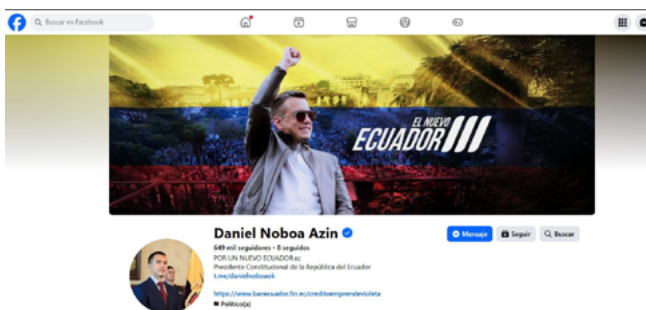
Buscar en Facebook

EL NUEVO ECUADOR

Daniel Noboa Azin

649 mil seguidores • 8 seguidos

POR UN NUEVO ECUADOR.ec

Presidente Constitucional de la República del Ecuador

t.me/danielnoboaok

https://www.banecuador.fin.ec/creditoemprendevioleta

Político(a)

Mensaje

Seguir

Buscar